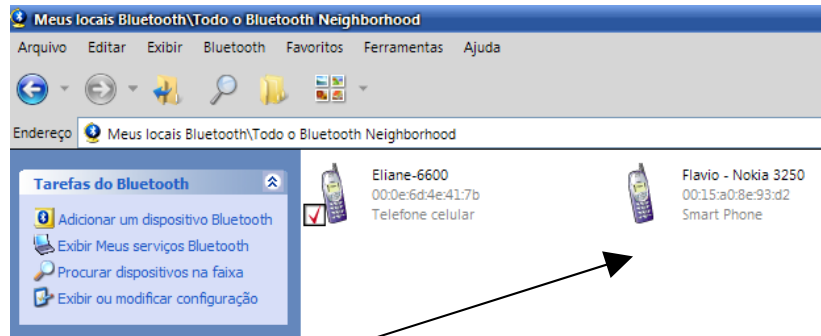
Meus locais Bluetooth\Todo o Bluetooth Neighborhood

Arquivo Editar Exibir Bluetooth Favoritos Ferramentas Ajuda

Endereço Meus locais Bluetooth\Todo o Bluetooth Neighborhood

Tarefas do Bluetooth

Adicionar um dispositivo Bluetooth
Exibir Meus serviços Bluetooth
Procurar dispositivos na faixa
Exibir ou modificar configuração

Eliane-6600
00:0e:6d:4e:41:7b
Telefone celular

Flavio - Nokia 3250
00:15:a0:8e:93:d2
Smart Phone